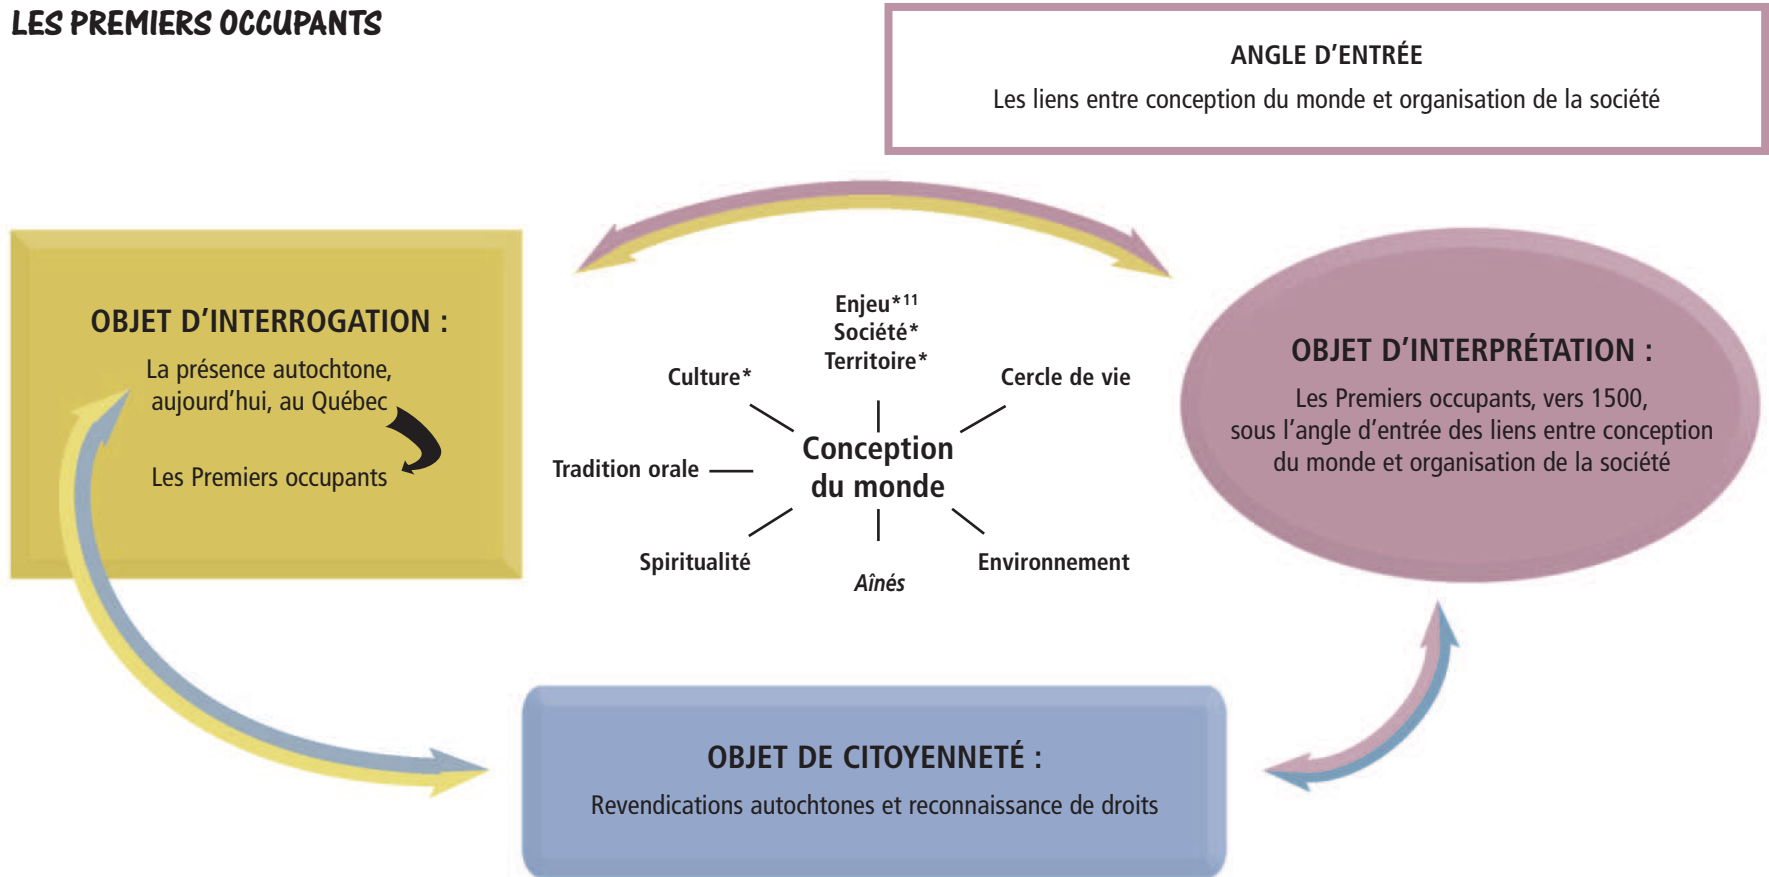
LES PREMIERS OCCUPANTS

ANGLE D'ENTRÉE

Les liens entre conception du monde et organisation de la société

OBJET D'INTERROGATION :

La présence autochtone, aujourd'hui, au Québec

Les Premiers occupants

Enjeu*$^{11}$
Société*
Territoire*

Culture*

Cercle de vie

Tradition orale

Conception du monde

Spiritualité

Aînés

Environnement

OBJET D'INTERPRÉTATION :

Les Premiers occupants, vers 1500, sous l'angle d'entrée des liens entre conception du monde et organisation de la société

OBJET DE CITOYENNETÉ :

Revendications autochtones et reconnaissance de droits